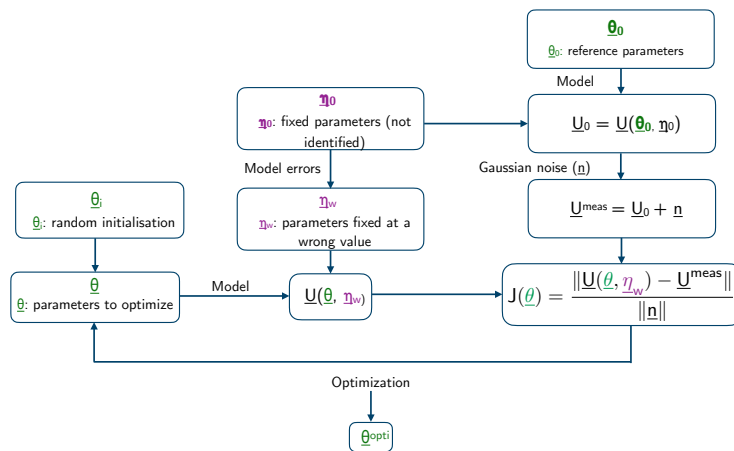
$\underline{\theta}_0$
$\underline{\theta}_0$: reference parameters

Model

$\underline{\eta}_0$
$\underline{\eta}_0$: fixed parameters (not identified)

$\underline{U}_0 = \underline{U}(\underline{\theta}_0, \underline{\eta}_0)$

Model errors

Gaussian noise ($\underline{n}$)

$\underline{\theta}_i$
$\underline{\theta}_i$: random initialisation

$\underline{\eta}_w$
$\underline{\eta}_w$: parameters fixed at a wrong value

$\underline{U}^{meas} = \underline{U}_0 + \underline{n}$

$\underline{\theta}$
$\underline{\theta}$: parameters to optimize

Model

$\underline{U}(\underline{\theta}, \underline{\eta}_w)$

$J(\underline{\theta}) = \frac{\|\underline{U}(\underline{\theta}, \underline{\eta}_w) - \underline{U}^{meas}\|}{\|\underline{n}\|}$

Optimization

$\underline{\theta}^{opti}$